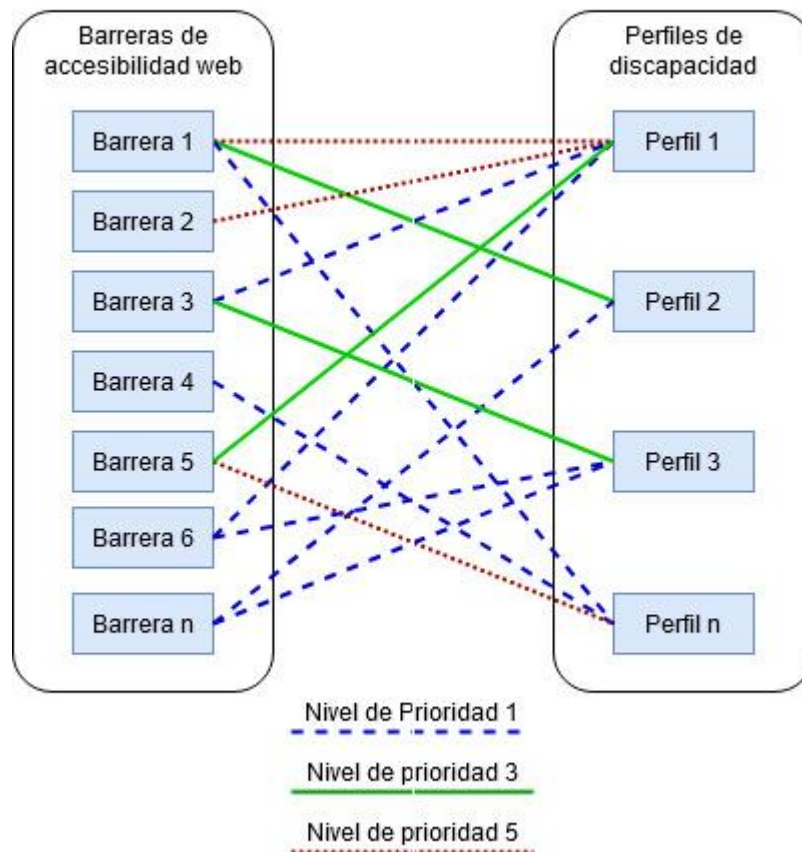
Barreras de accesibilidad web

Barrera 1
Barrera 2
Barrera 3
Barrera 4
Barrera 5
Barrera 6
Barrera n

Perfiles de discapacidad

Perfil 1
Perfil 2
Perfil 3
Perfil n

Nivel de Prioridad 1
Nivel de prioridad 3
Nivel de prioridad 5